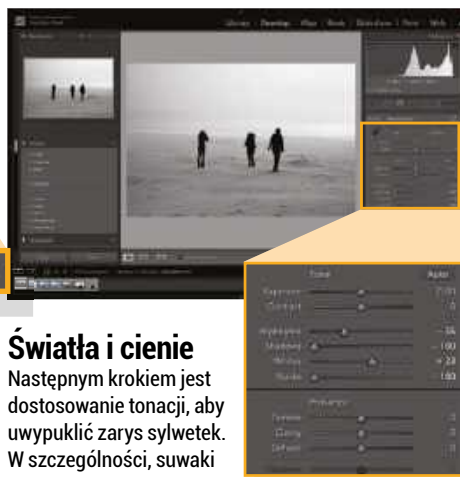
Library | Develop | Map | Book | Slideshow | Print | Web

Tone
Auto

Exposure
Contrast

Highlights
Shadows
Whites
Blacks

Presence
Texture
Clarity
Dehaze

Światła i cienie
Następnym krokiem jest dostosowanie tonacji, aby uwypuklić zarys sylwetek. W szczególności, suwaki